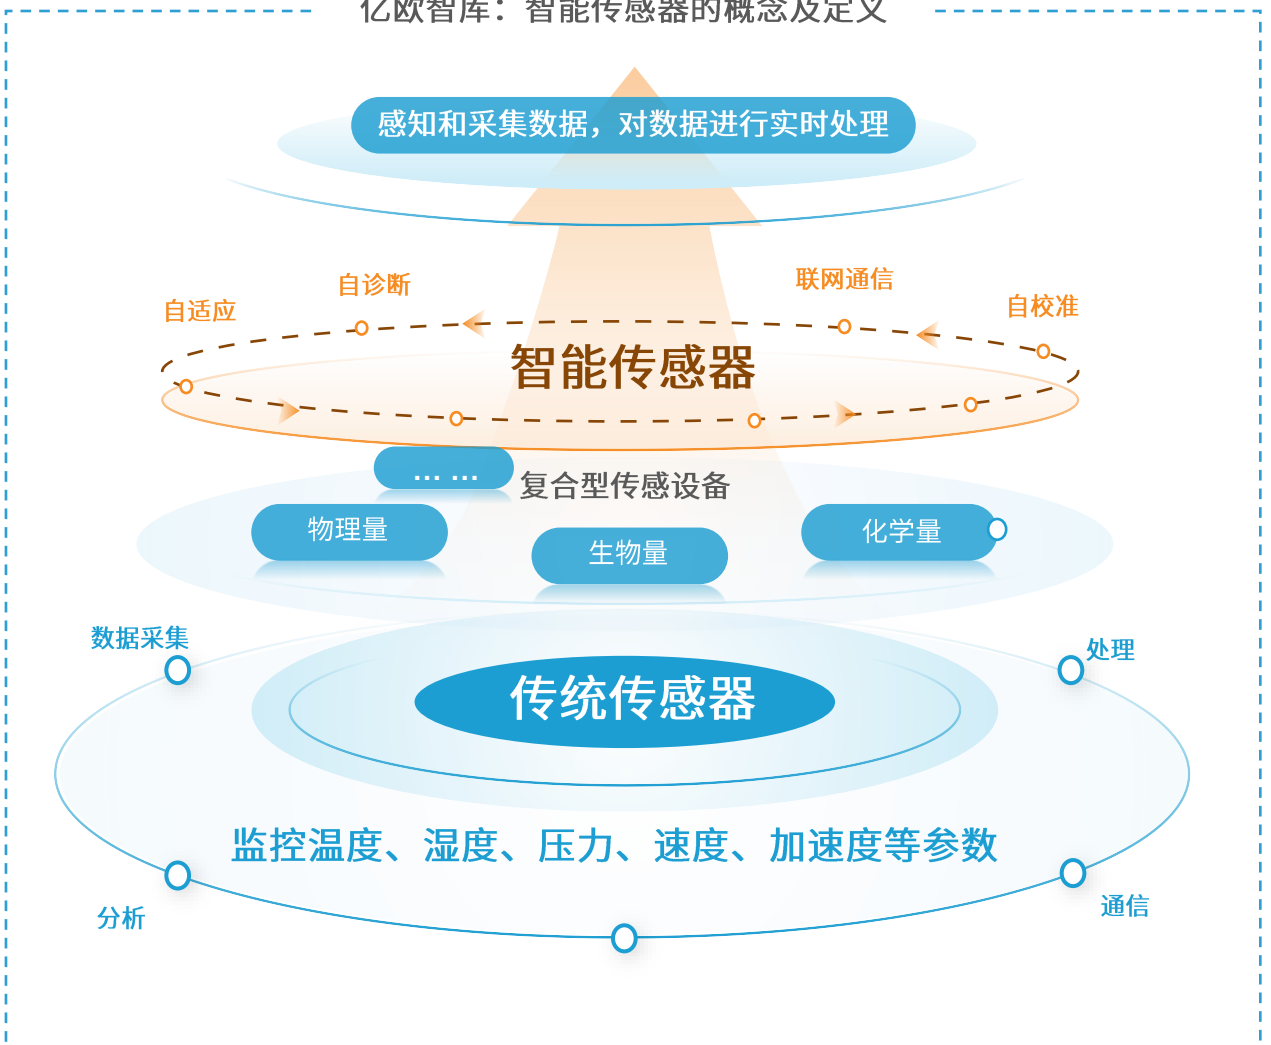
亿欧智库：智能传感器的概念及定义

感知和采集数据，对数据进行实时处理

自诊断
联网通信
自适应
自校准

智能传感器

… …
复合型传感设备

物理量
生物量
化学量

数据采集
处理

传统传感器

监控温度、湿度、压力、速度、加速度等参数

分析
通信